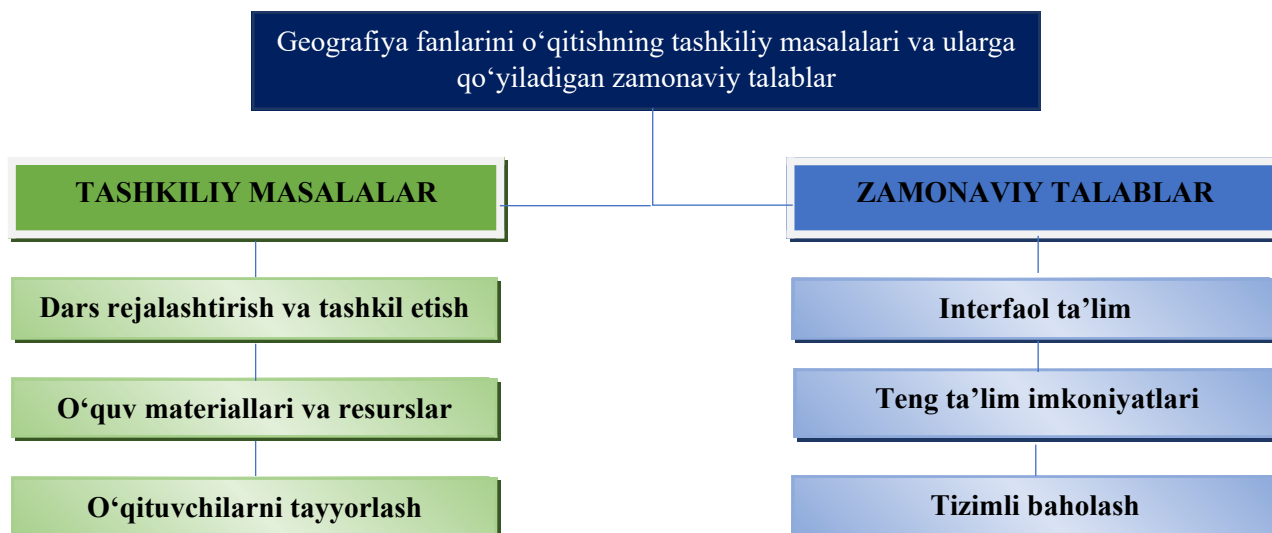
Geografiya fanlarini o‘qitishning tashkiliy masalalari va ularga qo‘yiladigan zamonaviy talablar

TASHKILIY MASALALAR

Dars rejalashtirish va tashkil etish

O‘quv materiallari va resurslar

O‘qituvchilarni tayyorlash

ZAMONAVIY TALABLAR

Interfaol ta’lim

Teng ta’lim imkoniyatlari

Tizimli baholash